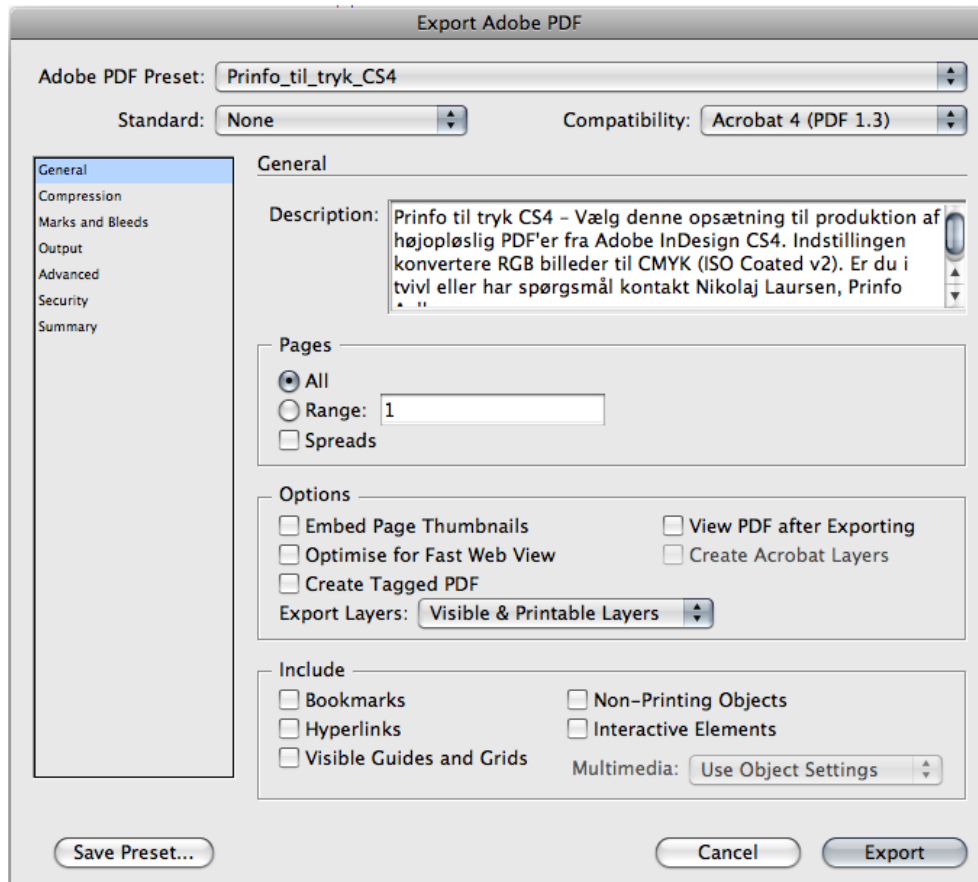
Export Adobe PDF

Adobe PDF Preset: Prinfo_til_tryk_CS4

Standard: None

Compatibility: Acrobat 4 (PDF 1.3)

General
Compression
Marks and Bleeds
Output
Advanced
Security
Summary

General

Description: Prinfo til tryk CS4 - Vælg denne opsætning til produktion af højopløslig PDF'er fra Adobe InDesign CS4. Indstillingen konvertere RGB billeder til CMYK (ISO Coated v2). Er du i tvivl eller har spørgsmål kontakt Nikolaj Laursen, Prinfo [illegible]

Pages
All
Range: 1
Spreads

Options
Embed Page Thumbnails
View PDF after Exporting
Optimise for Fast Web View
Create Acrobat Layers
Create Tagged PDF
Export Layers: Visible & Printable Layers

Include
Bookmarks
Non-Printing Objects
Hyperlinks
Interactive Elements
Visible Guides and Grids
Multimedia: Use Object Settings

Save Preset...
Cancel
Export